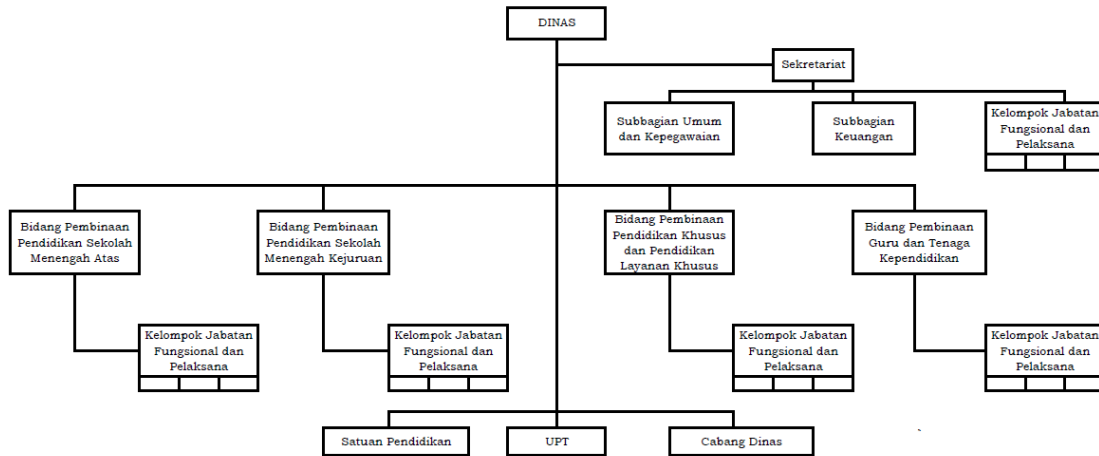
DINAS

Sekretariat

Subbagian Umum dan Kepegawaian

Subbagian Keuangan

Kelompok Jabatan Fungsional dan Pelaksana

Bidang Pembinaan Pendidikan Sekolah Menengah Atas

Bidang Pembinaan Pendidikan Sekolah Menengah Kejuruan

Bidang Pembinaan Pendidikan Khusus dan Pendidikan Layanan Khusus

Bidang Pembinaan Guru dan Tenaga Kependidikan

Kelompok Jabatan Fungsional dan Pelaksana

Kelompok Jabatan Fungsional dan Pelaksana

Kelompok Jabatan Fungsional dan Pelaksana

Kelompok Jabatan Fungsional dan Pelaksana

Satuan Pendidikan

UPT

Cabang Dinas